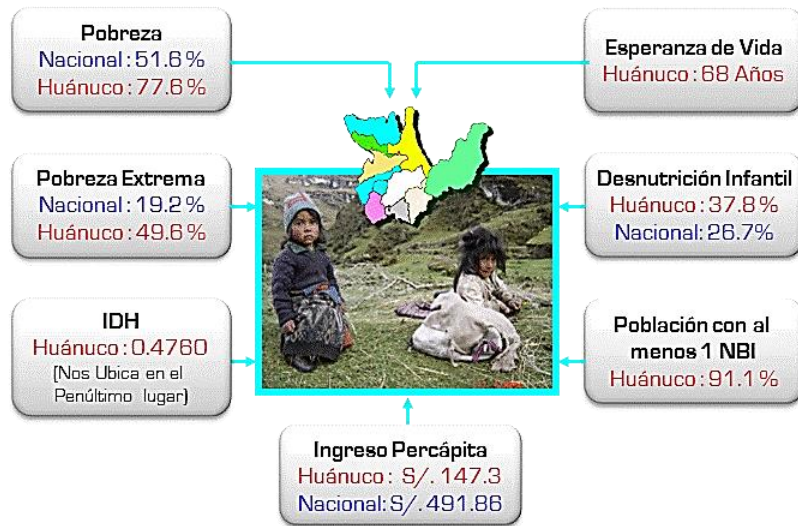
Pobreza
Nacional: 51.6%
Huánuco: 77.6%

Esperanza de Vida
Huánuco: 68 Años

Pobreza Extrema
Nacional: 19.2%
Huánuco: 49.6%

Desnutrición Infantil
Huánuco: 37.8%
Nacional: 26.7%

IDH
Huánuco: 0.4760
(Nos Ubica en el Penúltimo lugar)

Población con al menos 1 NBI
Huánuco: 91.1%

Ingreso Percápita
Huánuco: S/. 147.3
Nacional: S/. 491.86